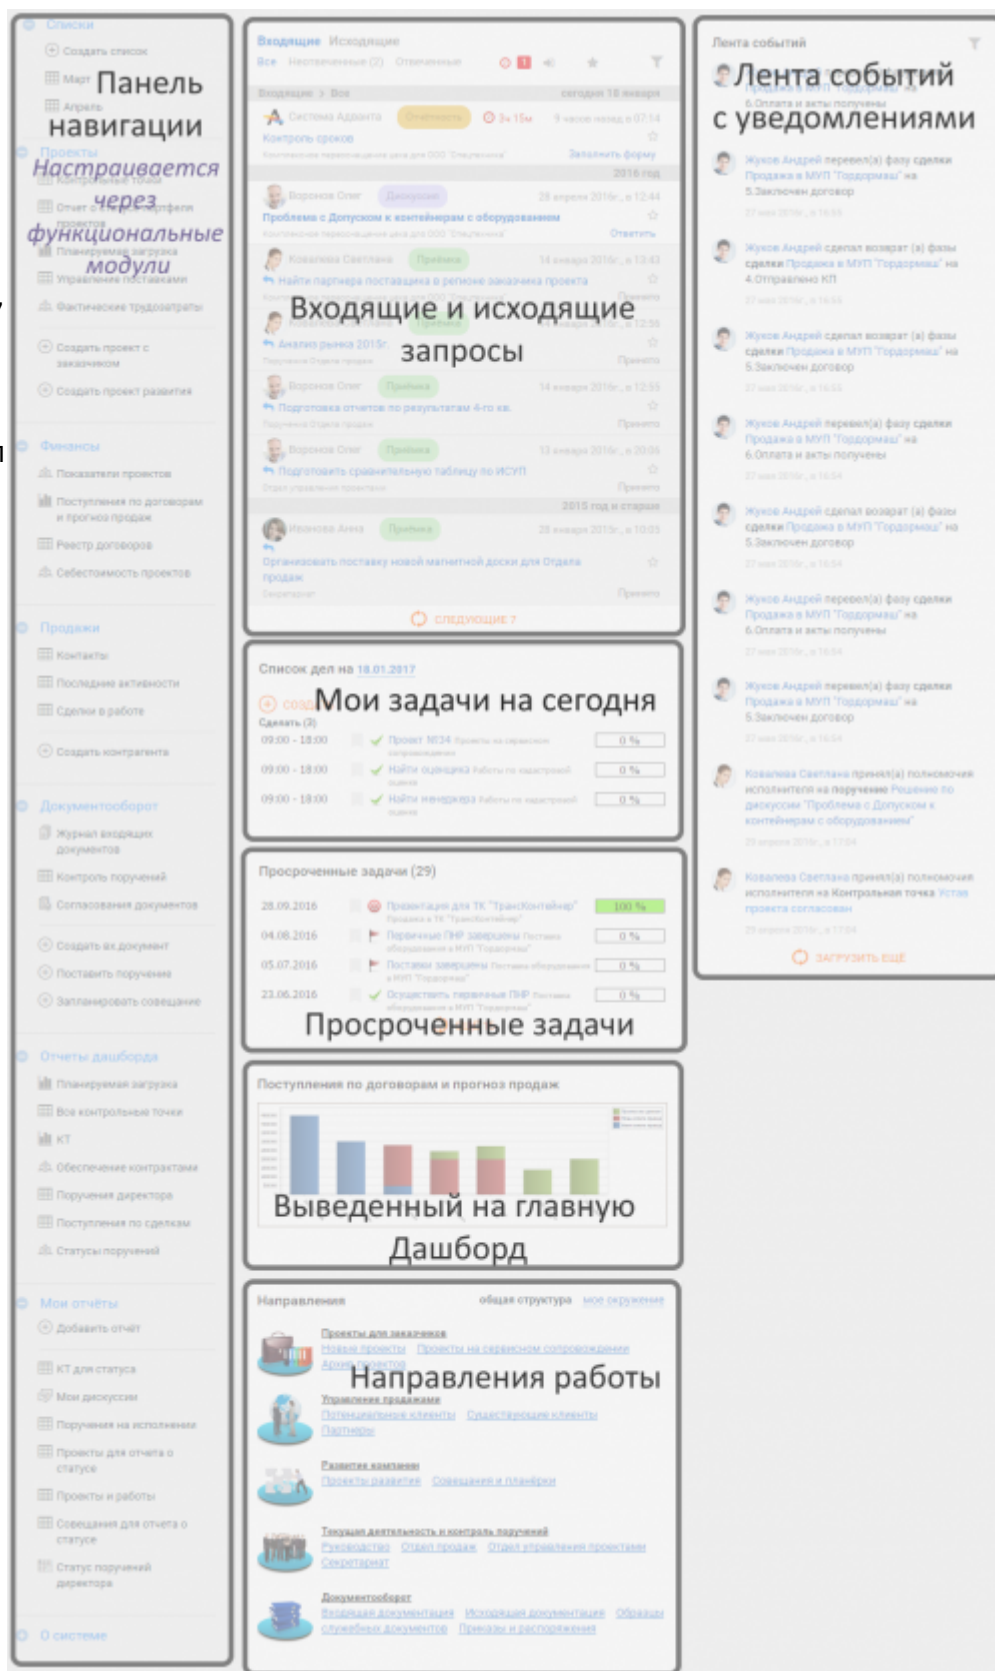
Панель навигации

Настраивается через функциональные модули

Входящие и исходящие запросы

Лента событий с уведомлениями

Мои задачи на сегодня

Просроченные задачи

Выведенный на главную Дашборд

Направления работы